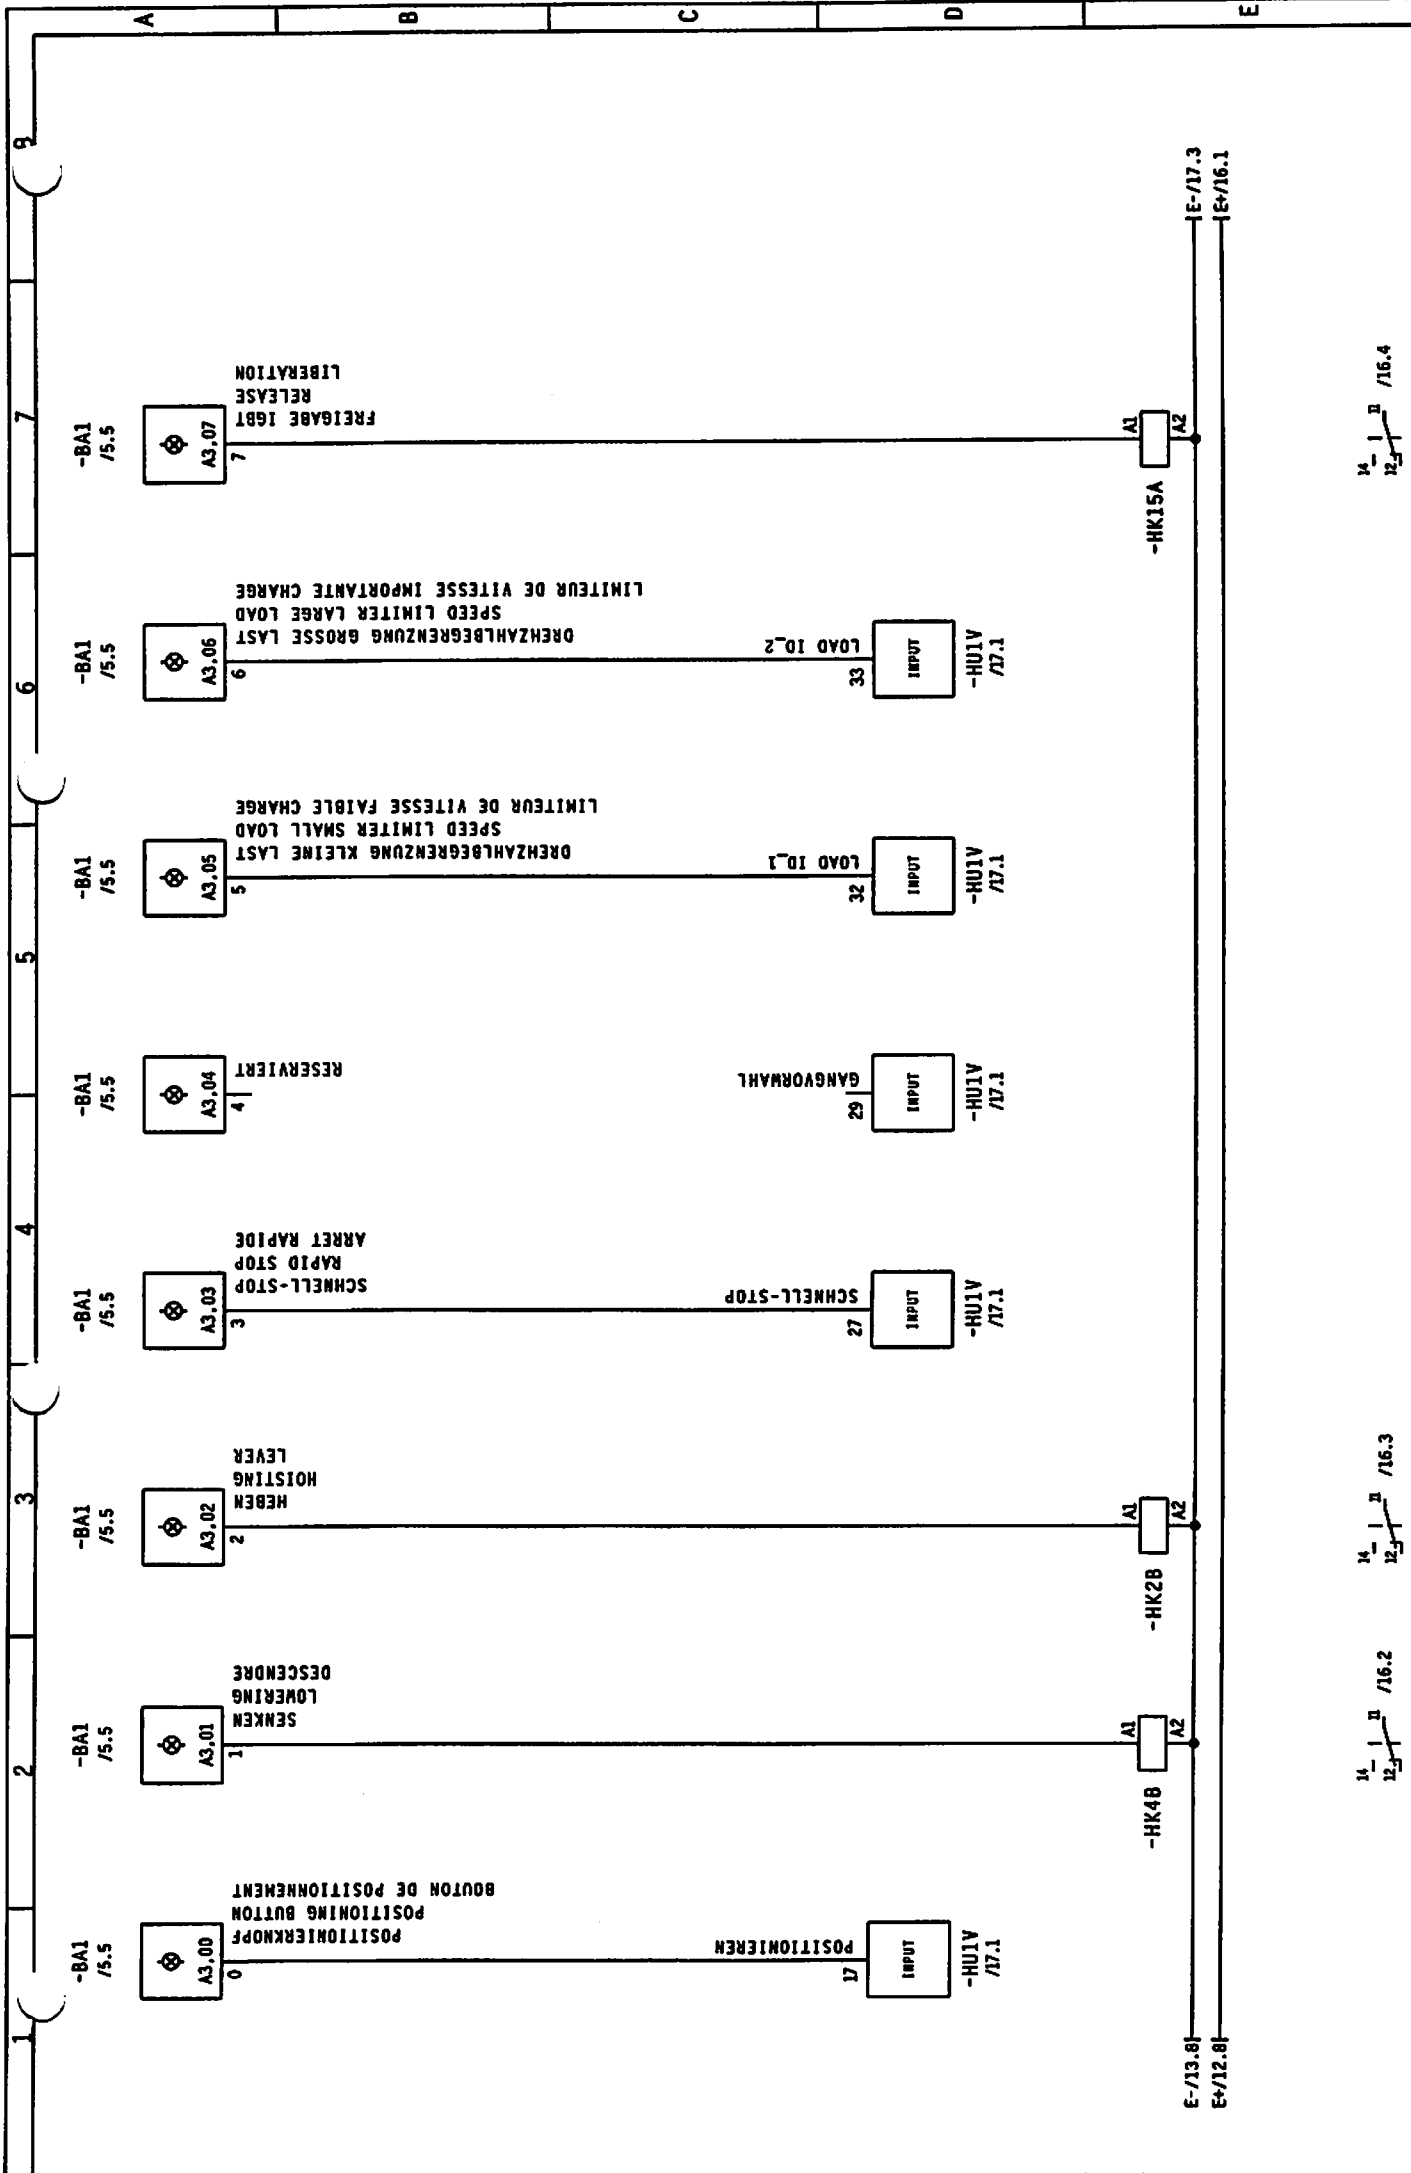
A
B
C
D
E

1
2
3
4
5
6
7
8

-BA1
/5.5
A3,00
0
POSITIONIERKNOPF
POSITIONING BUTTON
BOUTON DE POSITIONNEMENT
POSITIONIEREN
17
INPUT
-HU1V
/17.1

-BA1
/5.5
A3,01
1
SENKEN
LOWERING
DESCENDRE
A1
A2
-HK4B
14 11 12 /16.2

-BA1
/5.5
A3,02
2
HEBEN
HOISTING
LEVER
A1
A2
-HK2B
14 11 12 /16.3

-BA1
/5.5
A3,03
3
SCHNELL-STOP
RAPID STOP
ARRET RAPIDE
SCHNELL-STOP
27
INPUT
-HU1V
/17.1

-BA1
/5.5
A3,04
4
RESERVIERT
GANGVORWAHL
29
INPUT
-HU1V
/17.1

-BA1
/5.5
A3,05
5
DREHZAHLBEGRENZUNG KLEINE LAST
SPEED LIMITER SMALL LOAD
LIMITEUR DE VITESSE FAIBLE CHARGE
LOAD ID_1
32
INPUT
-HU1V
/17.1

-BA1
/5.5
A3,06
6
DREHZAHLBEGRENZUNG GROSSE LAST
SPEED LIMITER LARGE LOAD
LIMITEUR DE VITESSE IMPORTANTE CHARGE
LOAD ID_2
33
INPUT
-HU1V
/17.1

-BA1
/5.5
A3,07
7
FREIGABE IGBT
RELEASE
LIBERATION
A1
A2
-HK15A
14 11 12 /16.4

E-/13.8
E+/12.8
E-/17.3
E+/16.1